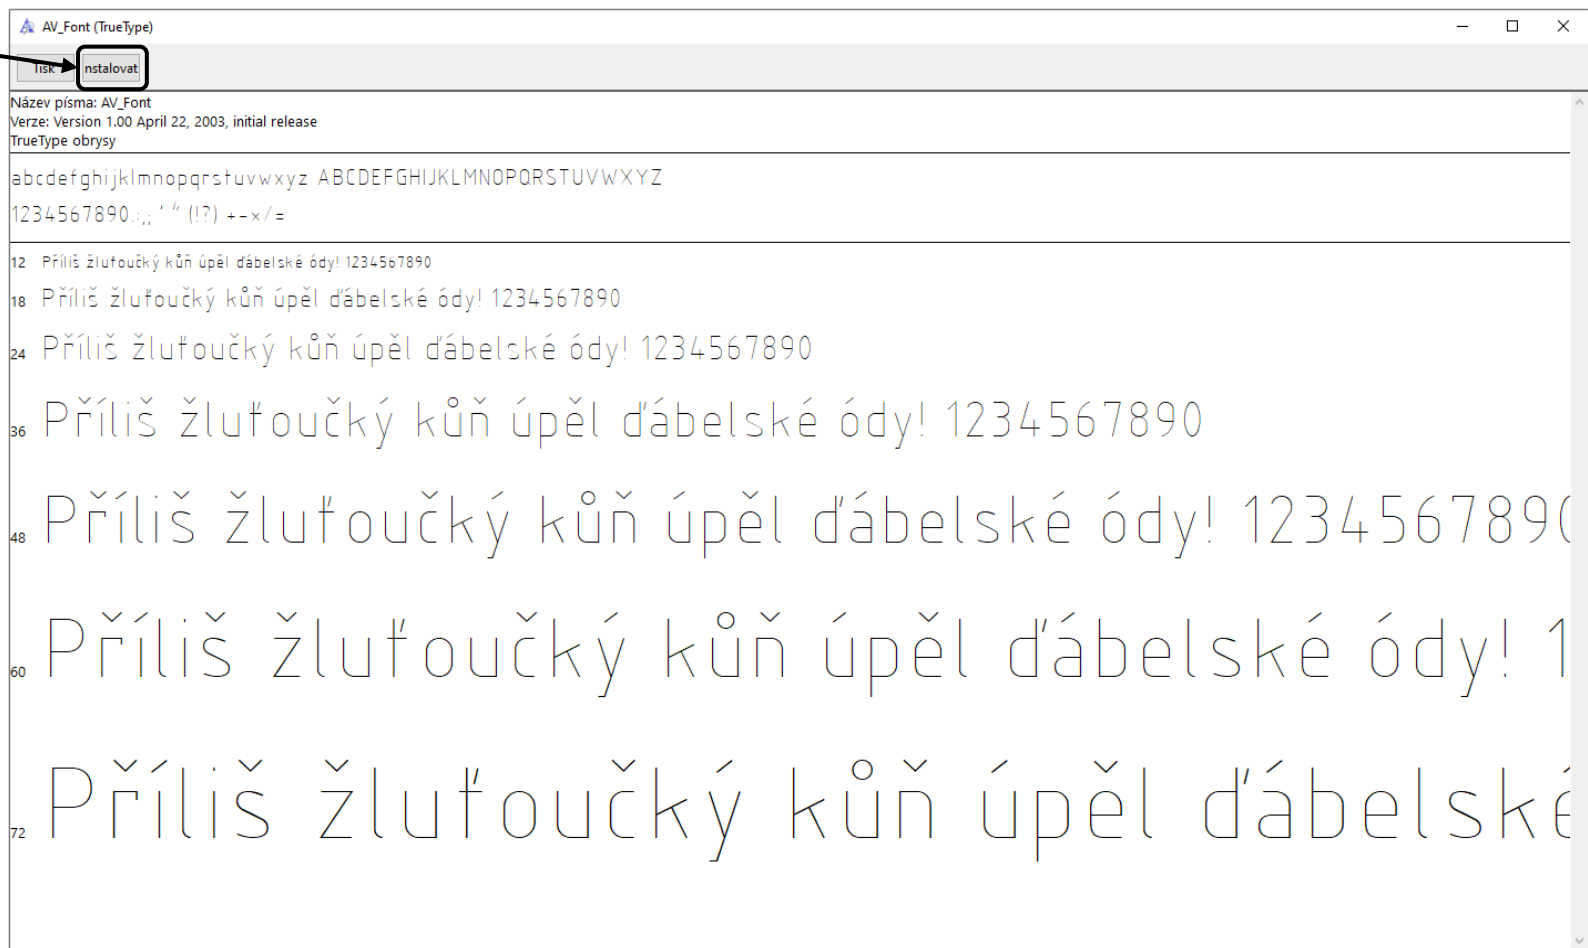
AV_Font (TrueType)

Tisk Instalovat

Název písma: AV_Font
Verze: Version 1.00 April 22, 2003, initial release
TrueType obrysy

abcdefghijklmnopqrstuvwxyz ABCDEFGHIJKLMNOPQRSTUVWXYZ
1234567890.:,; ' " (!?) +-×/=

12 Příliš žluťoučký kůň úpěl ďábelské ódy! 1234567890
18 Příliš žluťoučký kůň úpěl ďábelské ódy! 1234567890
24 Příliš žluťoučký kůň úpěl ďábelské ódy! 1234567890
36 Příliš žluťoučký kůň úpěl ďábelské ódy! 1234567890
48 Příliš žluťoučký kůň úpěl ďábelské ódy! 123456789
60 Příliš žluťoučký kůň úpěl ďábelské ódy! 1
72 Příliš žluťoučký kůň úpěl ďábelsk